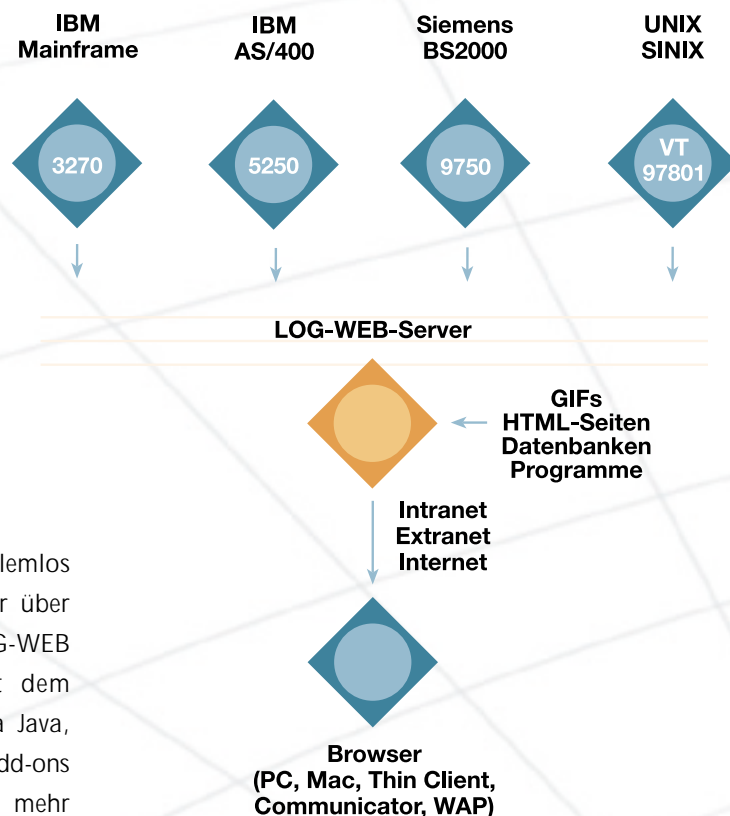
IBM
Mainframe

IBM
AS/400

Siemens
BS2000

UNIX
SINIX

3270

5250

9750

VT
97801

LOG-WEB-Server

GIFs
HTML-Seiten
Datenbanken
Programme

Intranet
Extranet
Internet

Browser
(PC, Mac, Thin Client,
Communicator, WAP)

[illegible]lemlos
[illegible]r über
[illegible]G-WEB
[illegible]t dem
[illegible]a Java,
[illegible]dd-ons
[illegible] mehr